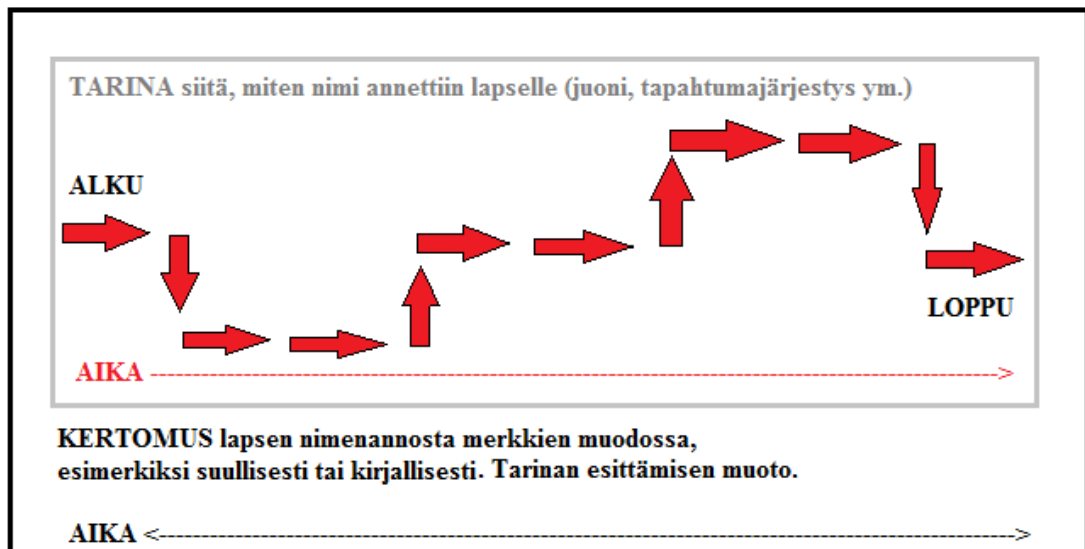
TARINA siitä, miten nimi annettiin lapselle (juoni, tapahtumajärjestys ym.)

ALKU

LOPPU

AIKA ------------------------------------------------------------------------------------------------->

KERTOMUS lapsen nimenannosta merkkien muodossa, esimerkiksi suullisesti tai kirjallisesti. Tarinan esittämisen muoto.

AIKA <------------------------------------------------------------------------------------------------>